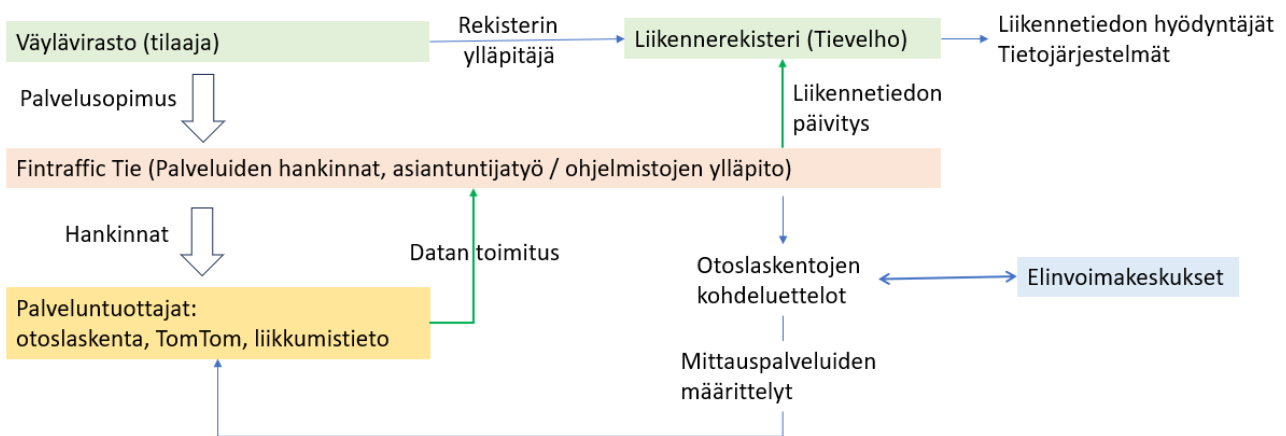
Väylävirasto (tilaaja)

Rekisterin ylläpitäjä

Liikennerekisteri (Tievelho)

Liikennetiedon hyödyntäjät
Tietojärjestelmät

Palvelusopimus

Liikennetiedon päivitys

Fintraffic Tie (Palveluiden hankinnat, asiantuntijatyö / ohjelmistojen ylläpito)

Hankinnat

Datan toimitus

Otoslaskentojen kohdeluettelot

Elinvoimakeskukset

Palveluntuottajat:
otoslaskenta, TomTom, liikkumistieto

Mittauspalveluiden määrittelyt